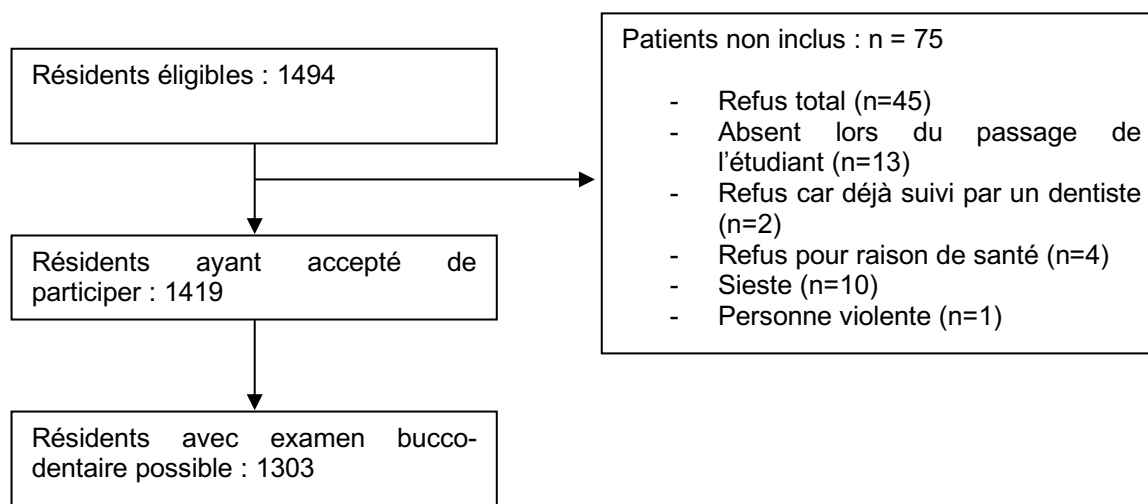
Résidents éligibles : 1494

Résidents ayant accepté de participer : 1419

Résidents avec examen bucco-dentaire possible : 1303

Patients non inclus : n = 75

- Refus total (n=45)
- Absent lors du passage de l'étudiant (n=13)
- Refus car déjà suivi par un dentiste (n=2)
- Refus pour raison de santé (n=4)
- Sieste (n=10)
- Personne violente (n=1)